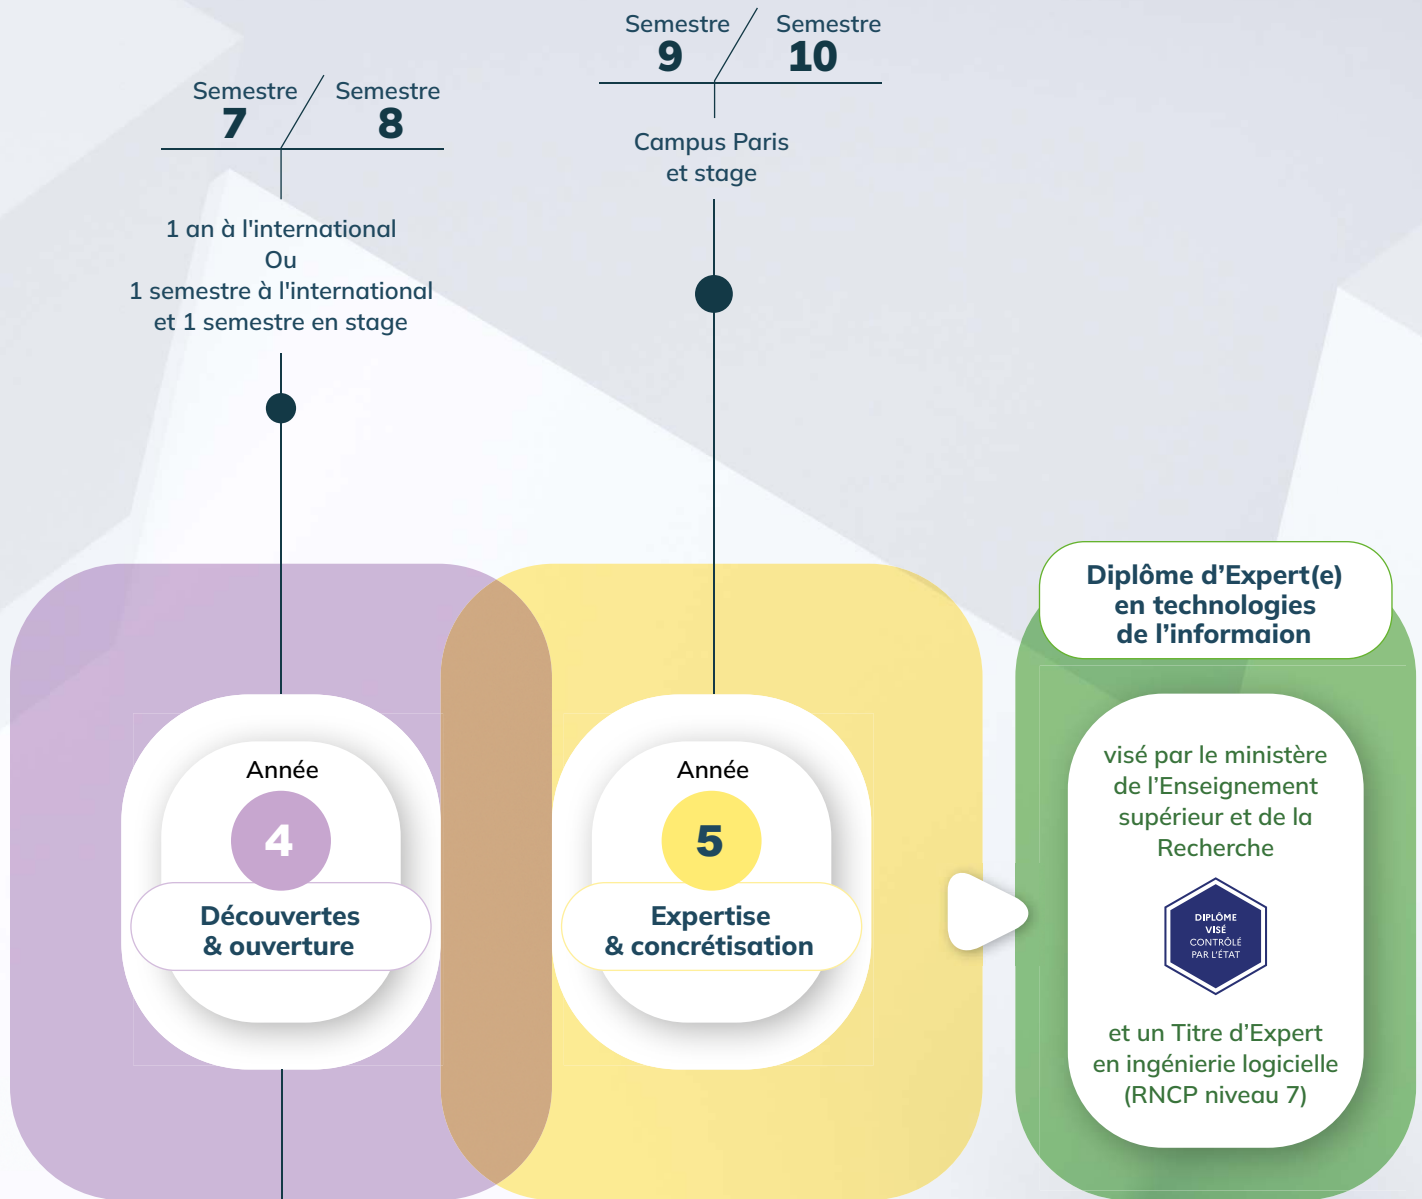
Semestre 9 / Semestre 10

Campus Paris et stage

Semestre 7 / Semestre 8

1 an à l'international
Ou
1 semestre à l'international
et 1 semestre en stage

Année
4
Découvertes & ouverture

Année
5
Expertise & concrétisation

Diplôme d'Expert(e) en technologies de l'informaion

visé par le ministère de l'Enseignement supérieur et de la Recherche

DIPLÔME VISÉ CONTRÔLÉ PAR L'ÉTAT

et un Titre d'Expert en ingénierie logicielle (RNCP niveau 7)